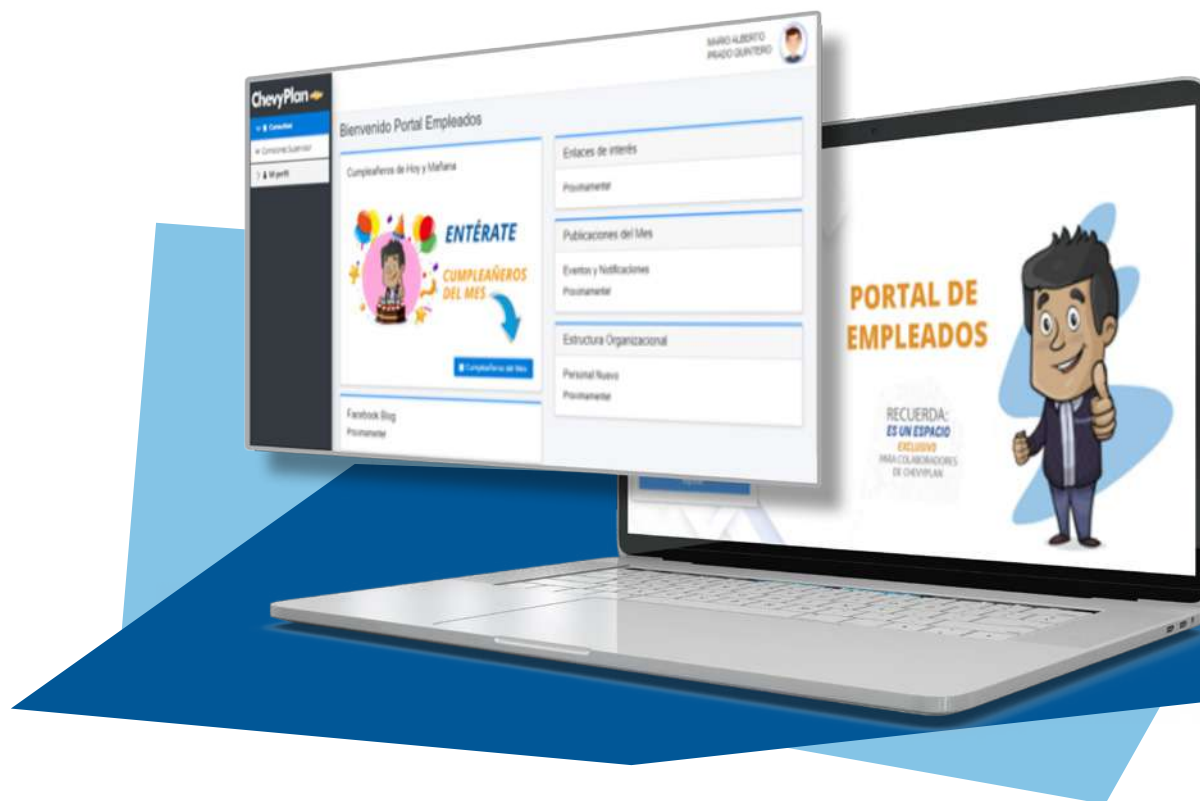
MARIO ALBERTO
PRADO QUINTERO

ChevyPlan

Consultas
Comisiones Supervisor
Mi perfil

Bienvenido Portal Empleados

Cumpleañeros de Hoy y Mañana

ENTÉRATE
CUMPLEAÑEROS DEL MES

Cumpleañeros del Mes

Facebook Blog
Próximamente

Enlaces de interés
Próximamente

Publicaciones del Mes
Eventos y Notificaciones
Próximamente

Estructura Organizacional
Personal Nuevo
Próximamente

PORTAL DE EMPLEADOS

RECUERDA:
ES UN ESPACIO
EXCLUSIVO
PARA COLABORADORES
DE CHEVYPLAN